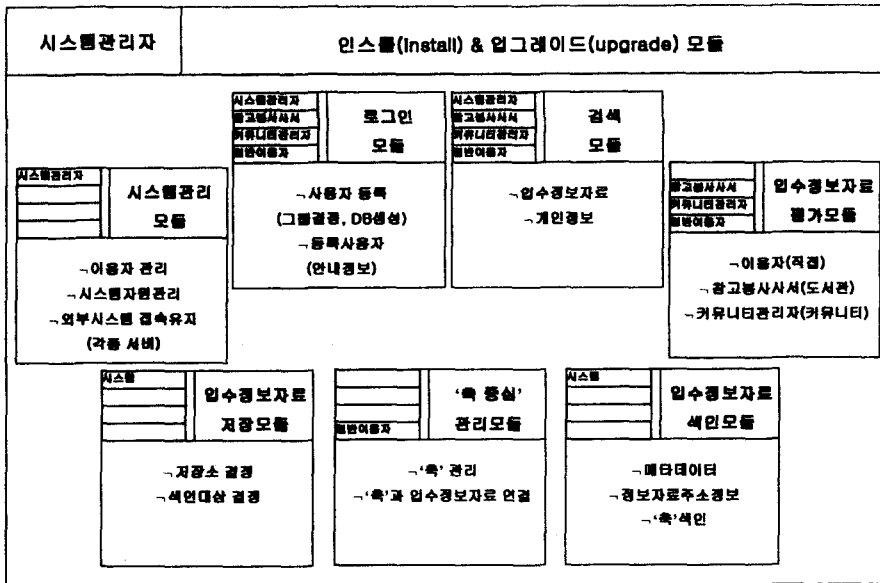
시스템관리자

인스톨(install) & 업그레이드(upgrade) 모듈

시스템관리자
참고봉사사서
커뮤니티관리자
일반이용자

로그인 모듈

ㄱ사용자 등록 (그룹결정, DB생성)
ㄱ등록사용자 (안내정보)

시스템관리자
참고봉사사서
커뮤니티관리자
일반이용자

검색 모듈

ㄱ입수정보자료
ㄱ개인정보

시스템관리자

시스템관리 모듈

ㄱ이용자 관리
ㄱ시스템자원관리
ㄱ외부시스템 접속유지 (각종 서버)

참고봉사사서
커뮤니티관리자
일반이용자

입수정보자료 평가모듈

ㄱ이용자(직접)
ㄱ참고봉사사서(도서관)
ㄱ커뮤니티관리자(커뮤니티)

시스템

입수정보자료 저장모듈

ㄱ저장소 결정
ㄱ색인대상 결정

일반이용자

'축 중심' 관리모듈

ㄱ'축' 관리
ㄱ'축'과 입수정보자료 연결

시스템

입수정보자료 색인모듈

ㄱ메타데이터
ㄱ정보자료주소정보
ㄱ'축'색인